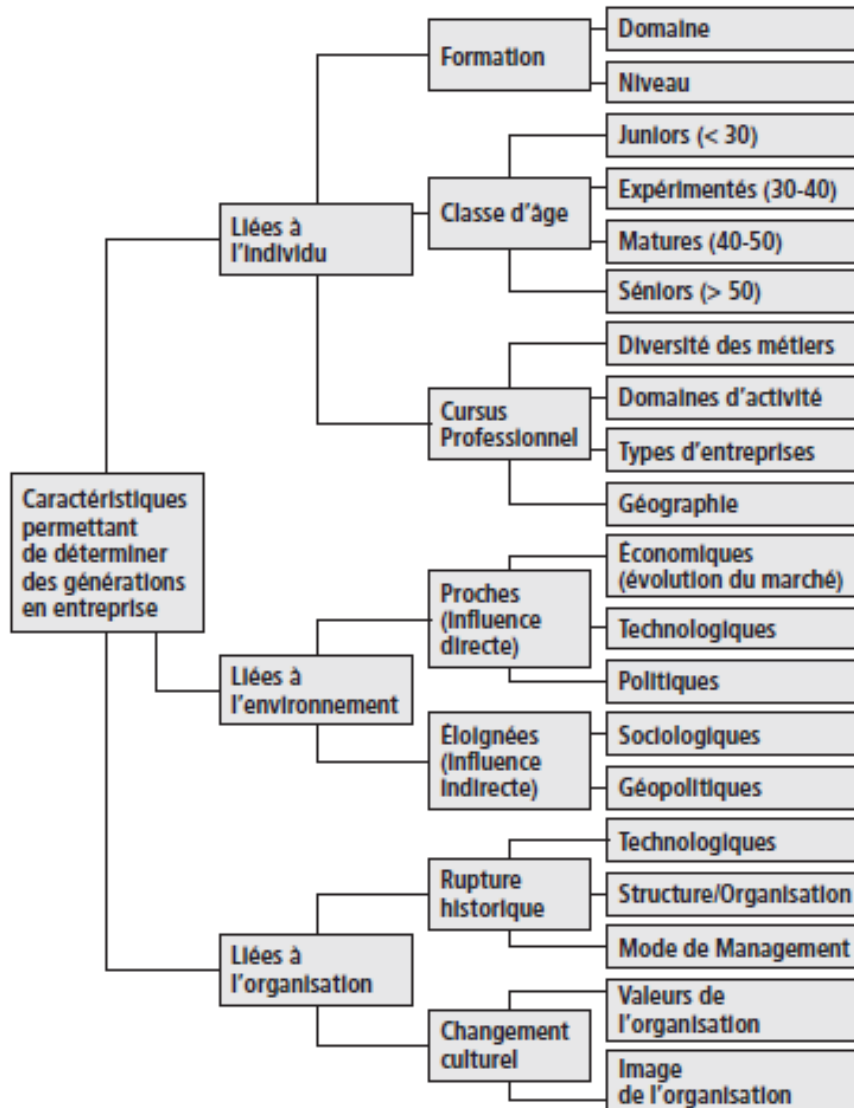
Caractéristiques permettant de déterminer des générations en entreprise

Liées à l'individu

Formation

Domaine

Niveau

Classe d'âge

Juniors (< 30)

Expérimentés (30-40)

Matures (40-50)

Séniors (> 50)

Cursus Professionnel

Diversité des métiers

Domaines d'activité

Types d'entreprises

Géographie

Liées à l'environnement

Proches (influence directe)

Économiques (évolution du marché)

Technologiques

Politiques

Éloignées (influence indirecte)

Sociologiques

Géopolitiques

Liées à l'organisation

Rupture historique

Technologiques

Structure/Organisation

Mode de Management

Changement culturel

Valeurs de l'organisation

Image de l'organisation